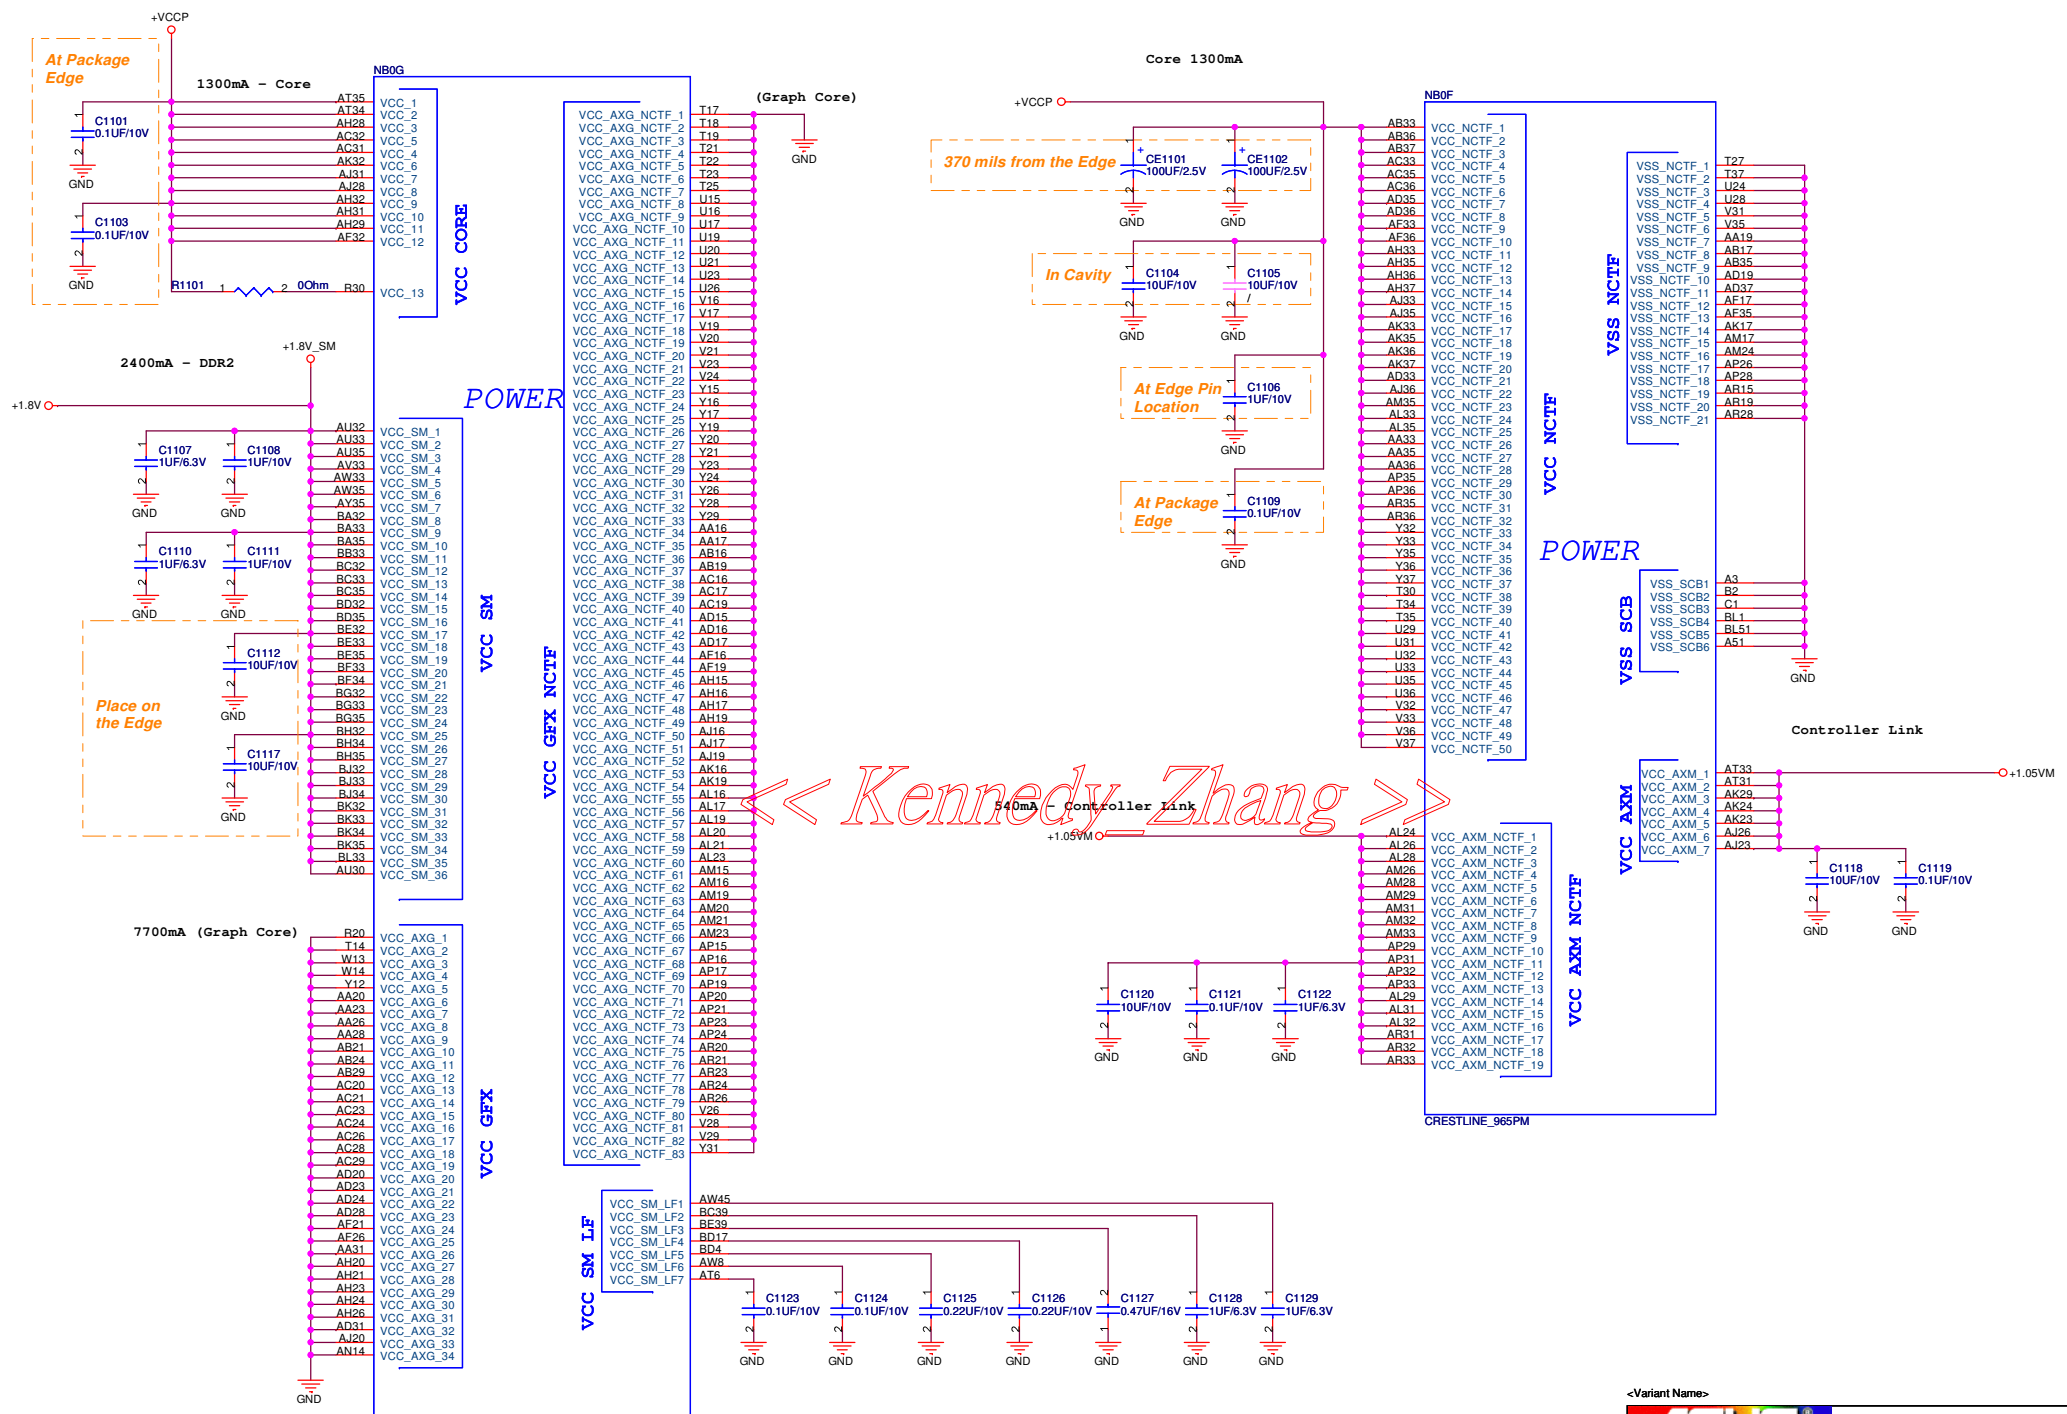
+VCCP

At Package Edge

1300mA - Core

NB0G

C1101 0.1UF/10V

GND

C1103 0.1UF/10V

GND

R1101 1 2 0Ohm R30

AT35 AT34 AH28 AC32 AC31 AK32 AJ31 AJ28 AH32 AH31 AH29 AF32

VCC_1 VCC_2 VCC_3 VCC_5 VCC_4 VCC_6 VCC_7 VCC_8 VCC_9 VCC_10 VCC_11 VCC_12 VCC_13

VCC CORE

2400mA - DDR2

+1.8V_SM

+1.8V

C1107 1UF/6.3V
C1108 1UF/10V
GND GND
C1110 1UF/6.3V
C1111 1UF/10V
GND GND

Place on the Edge

C1112 10UF/10V
GND
C1117 10UF/10V
GND

AU32 AU33 AU35 AV33 AW33 AW35 AY35 BA32 BA33 BA35 BB33 BC32 BC33 BC35 BD32 BD35 BE32 BE33 BE35 BF33 BF34 BG32 BG33 BG35 BH32 BH34 BH35 BJ32 BJ33 BJ34 BK32 BK33 BK34 BK35 BL33 AU30

VCC_SM_1 VCC_SM_2 VCC_SM_3 VCC_SM_4 VCC_SM_5 VCC_SM_6 VCC_SM_7 VCC_SM_8 VCC_SM_9 VCC_SM_10 VCC_SM_11 VCC_SM_12 VCC_SM_13 VCC_SM_14 VCC_SM_15 VCC_SM_16 VCC_SM_17 VCC_SM_18 VCC_SM_19 VCC_SM_20 VCC_SM_21 VCC_SM_22 VCC_SM_23 VCC_SM_24 VCC_SM_25 VCC_SM_26 VCC_SM_27 VCC_SM_28 VCC_SM_29 VCC_SM_30 VCC_SM_31 VCC_SM_32 VCC_SM_33 VCC_SM_34 VCC_SM_35 VCC_SM_36

VCC SM

POWER

7700mA (Graph Core)

R20 T14 W13 W14 Y12 AA20 AA23 AA26 AA28 AB21 AB24 AB29 AC20 AC21 AC23 AC24 AC26 AC28 AC29 AD20 AD23 AD24 AD28 AF21 AF26 AA31 AH20 AH21 AH23 AH24 AH26 AD31 AJ20 AN14

VCC_AXG_1 VCC_AXG_2 VCC_AXG_3 VCC_AXG_4 VCC_AXG_5 VCC_AXG_6 VCC_AXG_7 VCC_AXG_8 VCC_AXG_9 VCC_AXG_10 VCC_AXG_11 VCC_AXG_12 VCC_AXG_13 VCC_AXG_14 VCC_AXG_15 VCC_AXG_16 VCC_AXG_17 VCC_AXG_18 VCC_AXG_19 VCC_AXG_20 VCC_AXG_21 VCC_AXG_22 VCC_AXG_23 VCC_AXG_24 VCC_AXG_25 VCC_AXG_26 VCC_AXG_27 VCC_AXG_28 VCC_AXG_29 VCC_AXG_30 VCC_AXG_31 VCC_AXG_32 VCC_AXG_33 VCC_AXG_34

VCC GFX

GND

(Graph Core)

GND

VCC_AXG_NCTF_1 through VCC_AXG_NCTF_83

T17 T18 T19 T21 T22 T23 T25 U15 U16 U17 U19 U20 U21 U23 U26 V16 V17 V19 V20 V21 V23 V24 Y15 Y16 Y17 Y19 Y20 Y21 Y23 Y24 Y26 Y28 Y29 AA16 AA17 AB16 AB19 AC16 AC17 AC19 AD15 AD16 AD17 AF16 AF19 AH15 AH16 AH17 AH19 AJ16 AJ17 AJ19 AK16 AK19 AL16 AL17 AL19 AL20 AL21 AL23 AM15 AM16 AM19 AM20 AM21 AM23 AP15 AP16 AP17 AP19 AP20 AP21 AP23 AP24 AR20 AR21 AR23 AR24 AR26 V26 V28 V29 Y31

VCC GFX NCTF

VCC SM LF

VCC_SM_LF1 VCC_SM_LF2 VCC_SM_LF3 VCC_SM_LF4 VCC_SM_LF5 VCC_SM_LF6 VCC_SM_LF7

AW45 BC39 BE39 BD17 BD4 AW8 AT6

C1123 0.1UF/10V
C1124 0.1UF/10V
C1125 0.22UF/10V
C1126 0.22UF/10V
C1127 0.47UF/16V
C1128 1UF/6.3V
C1129 1UF/6.3V
GND GND GND GND GND GND GND

Core 1300mA

+VCCP

370 mils from the Edge

CE1101 100UF/2.5V
CE1102 100UF/2.5V
GND GND

In Cavity

C1104 10UF/10V
C1105 10UF/10V
GND GND

At Edge Pin Location

C1106 1UF/10V
GND

At Package Edge

C1109 0.1UF/10V
GND

NB0F

AB33 AB36 AB37 AC33 AC35 AC36 AD35 AD36 AF33 AF36 AH33 AH35 AH36 AH37 AJ33 AJ35 AK33 AK35 AK36 AK37 AD33 AJ36 AM35 AL33 AL35 AA33 AA35 AA36 AP35 AP36 AR35 AR36 Y32 Y33 Y35 Y36 Y37 T30 T34 T35 U29 U31 U32 U33 U35 U36 V32 V33 V36 V37

VCC_NCTF_1 through VCC_NCTF_50

VCC NCTF

POWER

VSS_NCTF_1 through VSS_NCTF_21

T27 T37 U24 U28 V31 V35 AA19 AB17 AB35 AD19 AD37 AF17 AF35 AK17 AM17 AM24 AP26 AP28 AR15 AR19 AR28

VSS NCTF

VSS_SCB1 VSS_SCB2 VSS_SCB3 VSS_SCB4 VSS_SCB5 VSS_SCB6

A3 B2 C1 BL1 BL51 A51

VSS SCB

GND

Controller Link

VCC_AXM_1 VCC_AXM_2 VCC_AXM_3 VCC_AXM_4 VCC_AXM_5 VCC_AXM_6 VCC_AXM_7

AT33 AT31 AK29 AK24 AK23 AJ26 AJ23

+1.05VM

VCC AXM

C1118 10UF/10V
C1119 0.1UF/10V
GND GND

<< Kennedy_Zhang >>

540mA - Controller Link

+1.05VM

AL24 AL26 AL28 AM26 AM28 AM29 AM31 AM32 AM33 AP29 AP31 AP32 AP33 AL29 AL31 AL32 AR31 AR32 AR33

VCC_AXM_NCTF_1 through VCC_AXM_NCTF_19

VCC AXM NCTF

C1120 10UF/10V
C1121 0.1UF/10V
C1122 1UF/6.3V
GND GND GND

CRESTLINE_965PM

<Variant Name>